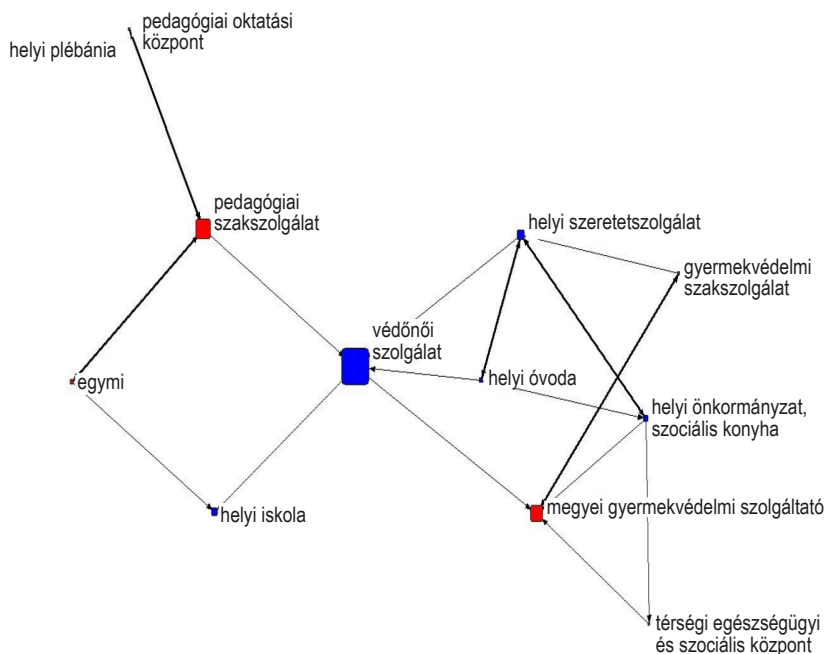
pedagógiai oktatási központ

helyi plébánia

pedagógiai szakszolgálat

helyi szeretetszolgálat

gyermekvédelmi szakszolgálat

védőnői szolgálat

egymi

helyi óvoda

helyi önkormányzat, szociális konyha

helyi iskola

megyei gyermekvédelmi szolgáltató

térségi egészségügyi és szociális központ